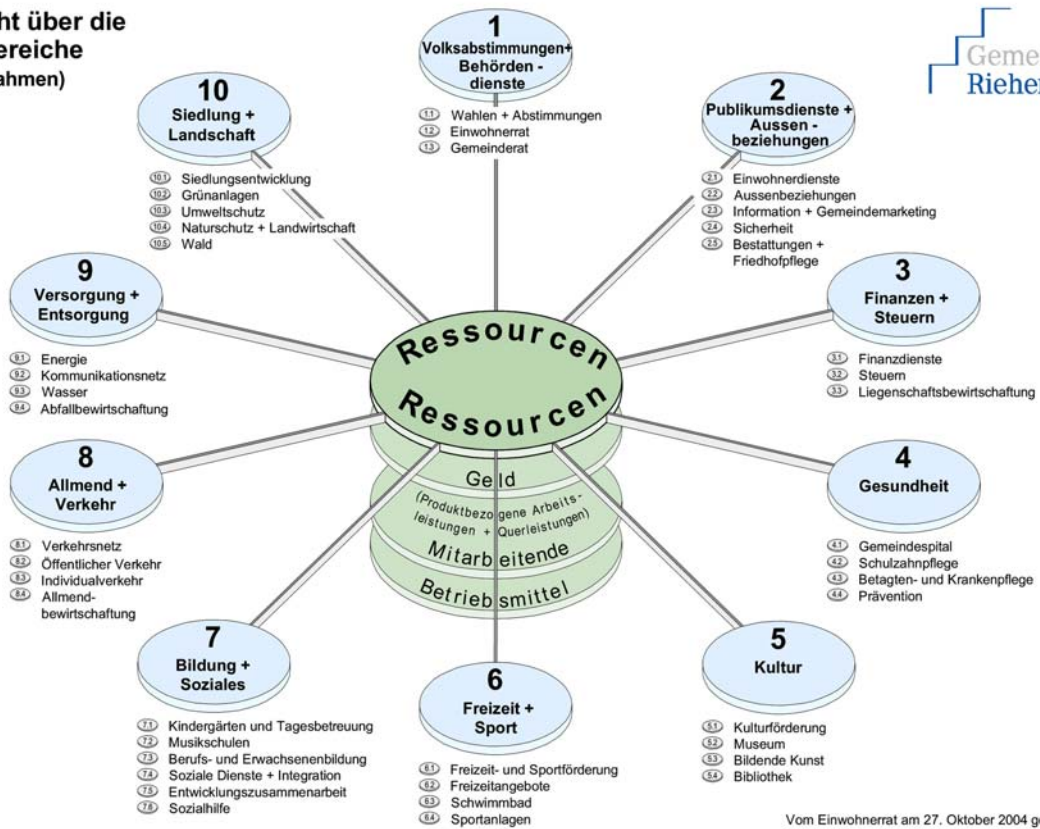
ht über die
ereiche
ahmen)

Geme
Riehe

1
Volksabstimmungen+ Behörden - dienste

1.1 Wahlen + Abstimmungen
1.2 Einwohnerrat
1.3 Gemeinderat

2
Publikumsdienste + Aussen - beziehungen

2.1 Einwohnerdienste
2.2 Aussenbeziehungen
2.3 Information + Gemeindemarketing
2.4 Sicherheit
2.5 Bestattungen + Friedhofpflege

3
Finanzen + Steuern

3.1 Finanzdienste
3.2 Steuern
3.3 Liegenschaftsbewirtschaftung

4
Gesundheit

4.1 Gemeindespital
4.2 Schulzahnpflege
4.3 Betagten- und Krankenpflege
4.4 Prävention

5
Kultur

5.1 Kulturförderung
5.2 Museum
5.3 Bildende Kunst
5.4 Bibliothek

6
Freizeit + Sport

6.1 Freizeit- und Sportförderung
6.2 Freizeitangebote
6.3 Schwimmbad
6.4 Sportanlagen

7
Bildung + Soziales

7.1 Kindergärten und Tagesbetreuung
7.2 Musikschulen
7.3 Berufs- und Erwachsenenbildung
7.4 Soziale Dienste + Integration
7.5 Entwicklungszusammenarbeit
7.6 Sozialhilfe

8
Allmend + Verkehr

8.1 Verkehrsnetz
8.2 Öffentlicher Verkehr
8.3 Individualverkehr
8.4 Allmend-bewirtschaftung

9
Versorgung + Entsorgung

9.1 Energie
9.2 Kommunikationsnetz
9.3 Wasser
9.4 Abfallbewirtschaftung

10
Siedlung + Landschaft

10.1 Siedlungsentwicklung
10.2 Grünanlagen
10.3 Umweltschutz
10.4 Naturschutz + Landwirtschaft
10.5 Wald

Ressourcen
Ressourcen
Geld
(Produktbezogene Arbeitsleistungen + Querleistungen)
Mitarbeitende
Betriebsmittel

Vom Einwohnerrat am 27. Oktober 2004 ge